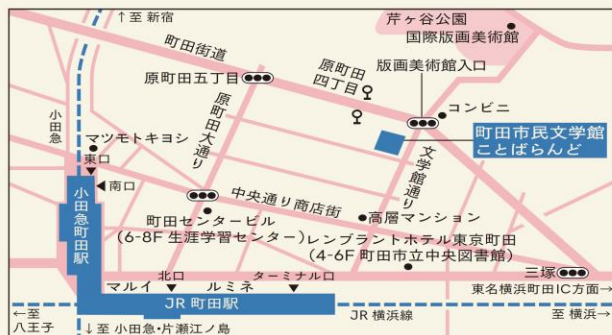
↑至 新宿

芹ヶ谷公園
国際版画美術館

町田街道

原町田五丁目

原町田四丁目

版画美術館入口

コンビニ

小田急

マツモトキヨシ

原町田大通り

町田市民文学館
ことばらんど

東口

小田急町田駅

◀南口

文学館通り

中央通り商店街

町田センタービル
(6-8F 生涯学習センター)

高層マンション

レンブラントホテル東京町田
(4-6F 町田市立中央図書館)

北口

マルイ

ルミネ

ターミナル口

三塚

東名横浜町田IC方面→

←至 八王子

JR 町田駅

JR 横浜線

至 横浜→

↓至 小田急・片瀬江ノ島